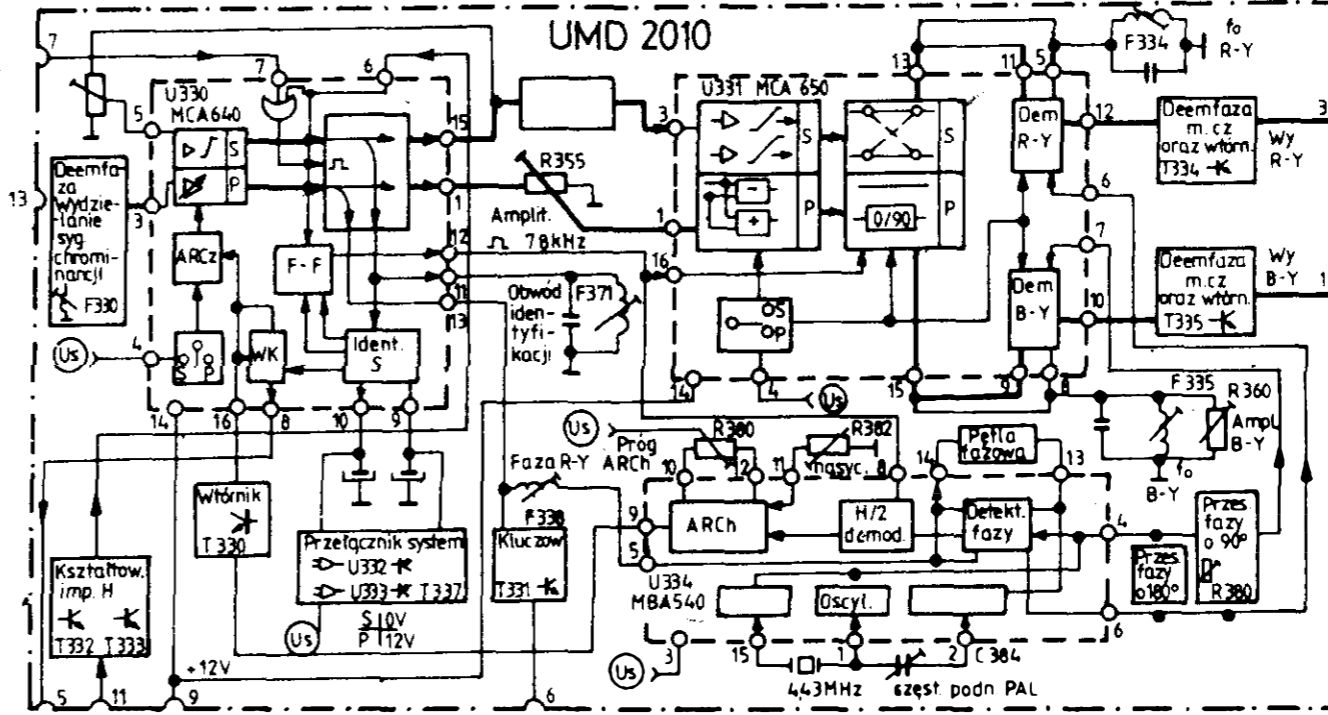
UMD 2010

7
U330
MCA640
7
6
15
5
S
P
3
13
Deemfaza Wydzielanie syg. chrominancji
F330
ARCz
F-F
12
11
13
1
4
Us
S P
WK
Ident. S
14
16
8
10
9
Amplit.
R355
78kHz
Obwód identyfikacji
F371
16
U331 MCA 650
3
1
S
P
0/90
OS
OP
14
4
Us
15
13
11
5
F334
fo
R-Y
Dem R-Y
12
6
Deemfaza m.cz oraz wtórn. T334
Wy R-Y
3
7
Dem B-Y
10
Deemfaza m.cz oraz wtórn. T335
Wy B-Y
1
9
8
F 335
R 360
Ampl. B-Y
fo
B-Y
Us
Próg ARCh
R380
R382
nasyc.
10
12
11
8
Pętla fazowa
14
13
Faza R-Y
F338
9
5
ARCh
H/2 demod.
Detekt. fazy
4
Przes. fazy o 90°
Przes. fazy o180°
R380
U334
MBA540
Oscyl.
6
Us
3
15
1
2
C 384
443MHz
częst. podn PAL
Wtórnik
T 330
Przełącznik system
U332
U333
T 337
Us
S 10V
P 12V
Kluczow
T331
Kształtow. imp. H
T332
T333
+12V
5
11
9
6